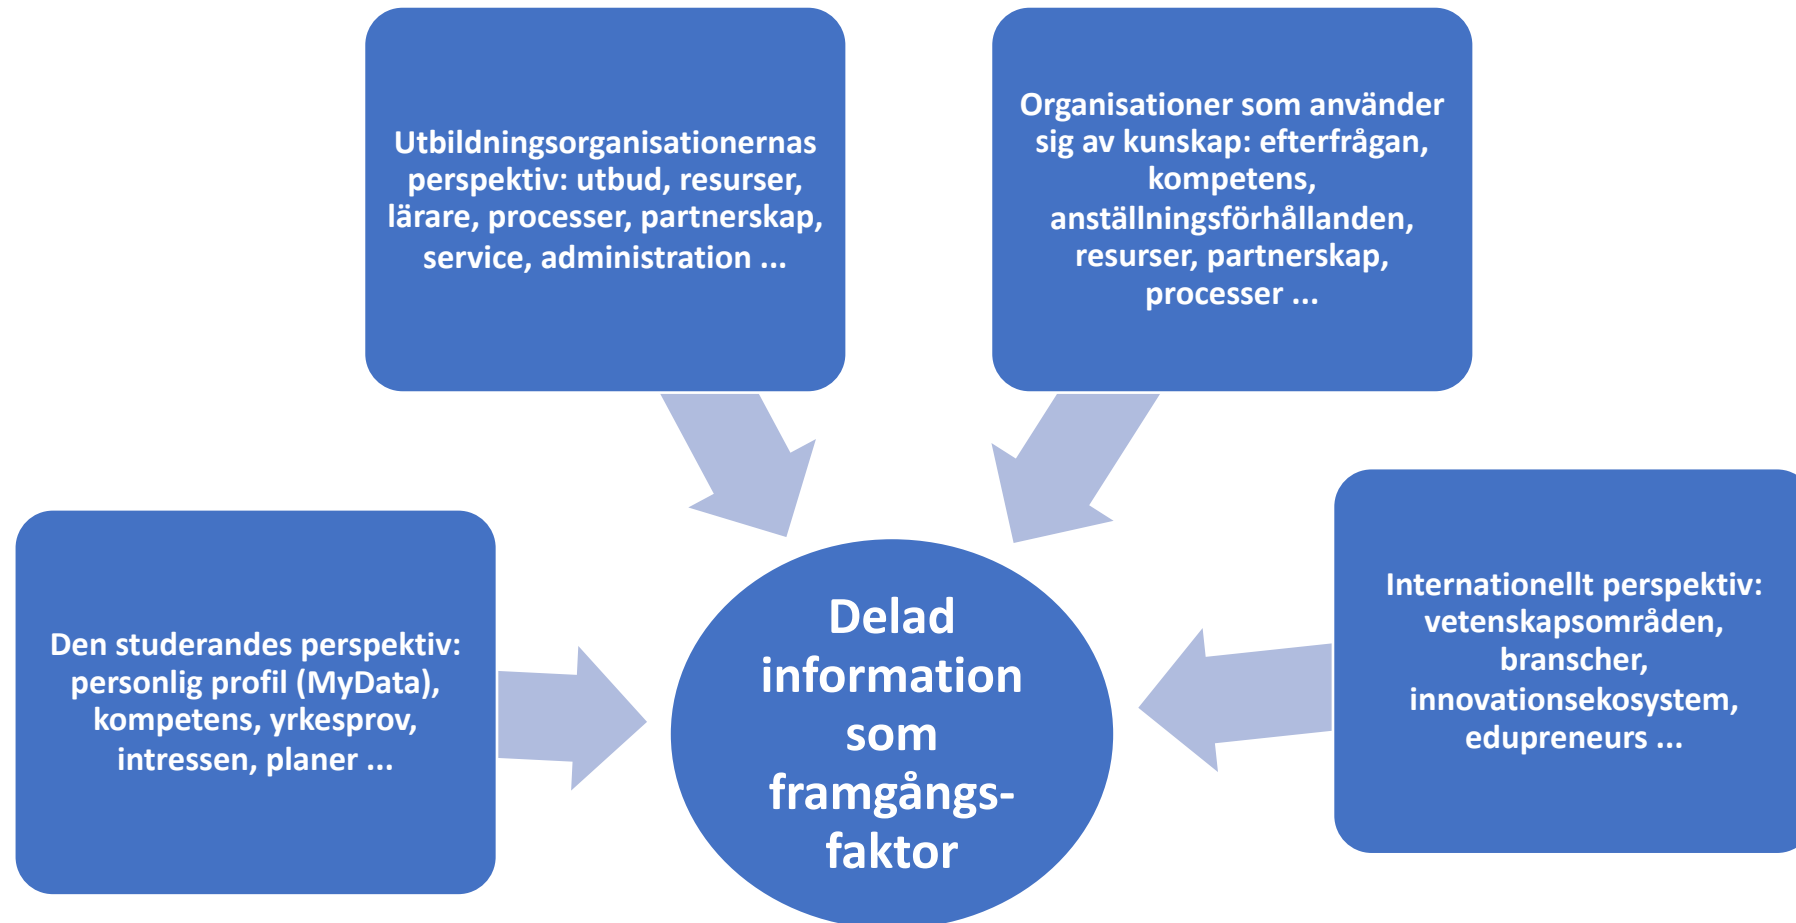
Utbildningsorganisationernas perspektiv: utbud, resurser, lärare, processer, partnerskap, service, administration ...

Organisationer som använder sig av kunskap: efterfrågan, kompetens, anställningsförhållanden, resurser, partnerskap, processer ...

Den studerandes perspektiv: personlig profil (MyData), kompetens, yrkesprov, intressen, planer ...

Delad information som framgångsfaktor

Internationellt perspektiv: vetenskapsområden, branscher, innovationsekosystem, edupreneurs ...